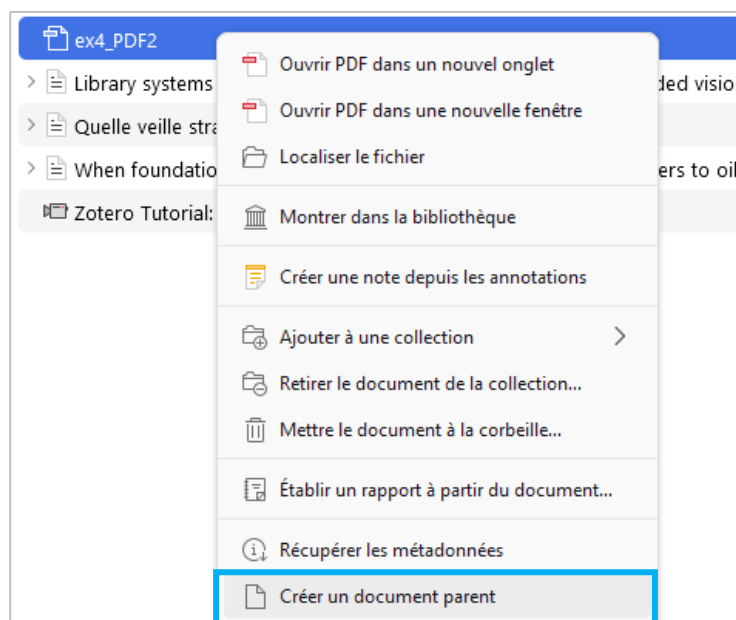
ex4_PDF2
Library systems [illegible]ded visio
Quelle veille stra
When foundatio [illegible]ers to oil
Zotero Tutorial:

Ouvrir PDF dans un nouvel onglet
Ouvrir PDF dans une nouvelle fenêtre
Localiser le fichier
Montrer dans la bibliothèque
Créer une note depuis les annotations
Ajouter à une collection
Retirer le document de la collection...
Mettre le document à la corbeille...
Établir un rapport à partir du document...
Récupérer les métadonnées
Créer un document parent